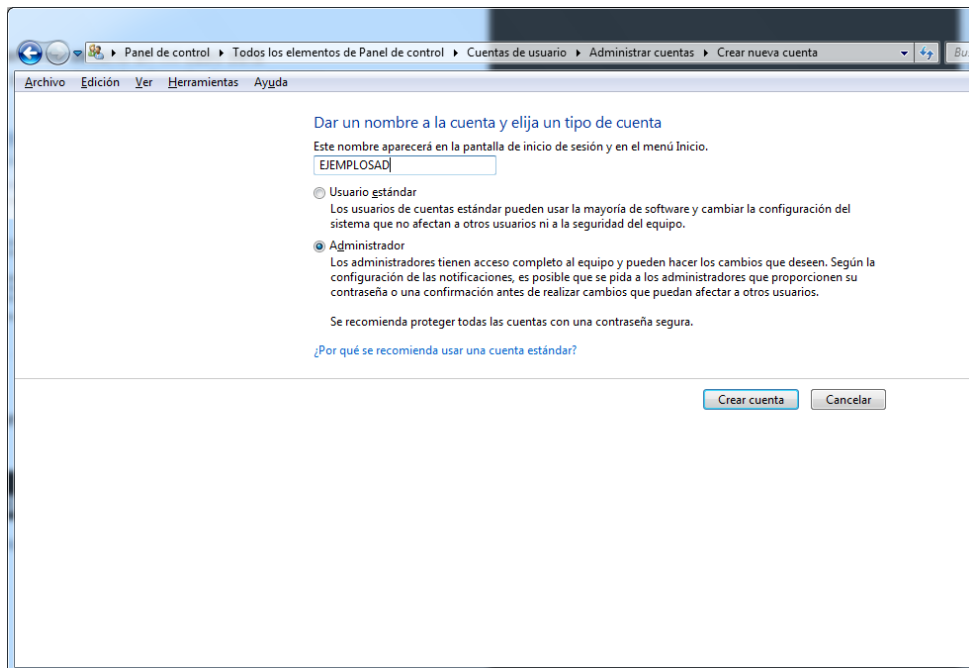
Panel de control ▸ Todos los elementos de Panel de control ▸ Cuentas de usuario ▸ Administrar cuentas ▸ Crear nueva cuenta

Bu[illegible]

Archivo Edición Ver Herramientas Ayuda

Dar un nombre a la cuenta y elija un tipo de cuenta

Este nombre aparecerá en la pantalla de inicio de sesión y en el menú Inicio.

EJEMPLOSAD

Usuario estándar

Los usuarios de cuentas estándar pueden usar la mayoría de software y cambiar la configuración del sistema que no afectan a otros usuarios ni a la seguridad del equipo.

Administrador

Los administradores tienen acceso completo al equipo y pueden hacer los cambios que deseen. Según la configuración de las notificaciones, es posible que se pida a los administradores que proporcionen su contraseña o una confirmación antes de realizar cambios que puedan afectar a otros usuarios.

Se recomienda proteger todas las cuentas con una contraseña segura.

¿Por qué se recomienda usar una cuenta estándar?

Crear cuenta Cancelar